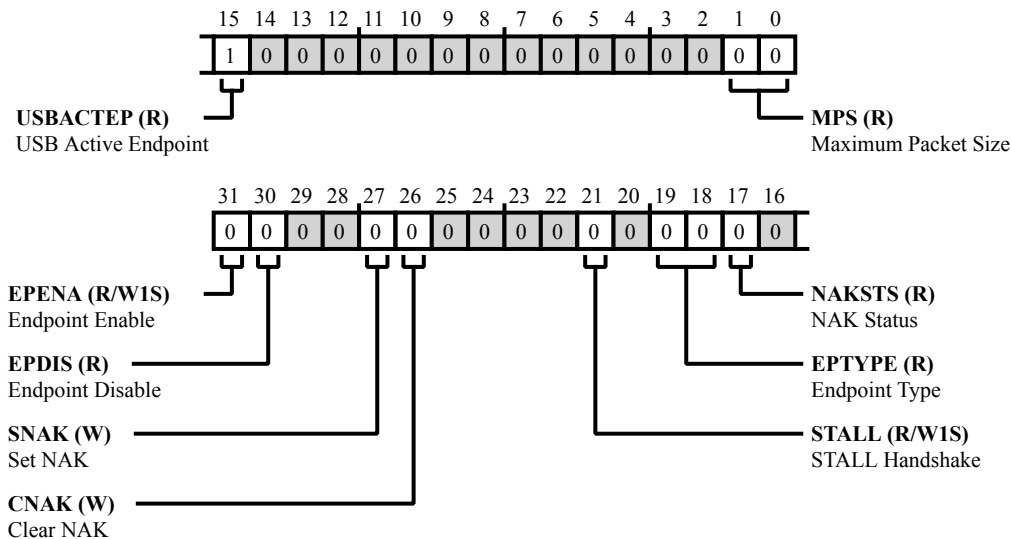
15 14 13 12 11 10 9 8 7 6 5 4 3 2 1 0

1 0 0 0 0 0 0 0 0 0 0 0 0 0 0 0

**USBACTEP (R)**
USB Active Endpoint

**MPS (R)**
Maximum Packet Size

31 30 29 28 27 26 25 24 23 22 21 20 19 18 17 16

0 0 0 0 0 0 0 0 0 0 0 0 0 0 0 0

**EPENA (R/W1S)**
Endpoint Enable

**EPDIS (R)**
Endpoint Disable

**SNAK (W)**
Set NAK

**CNAK (W)**
Clear NAK

**NAKSTS (R)**
NAK Status

**EPTYPE (R)**
Endpoint Type

**STALL (R/W1S)**
STALL Handshake